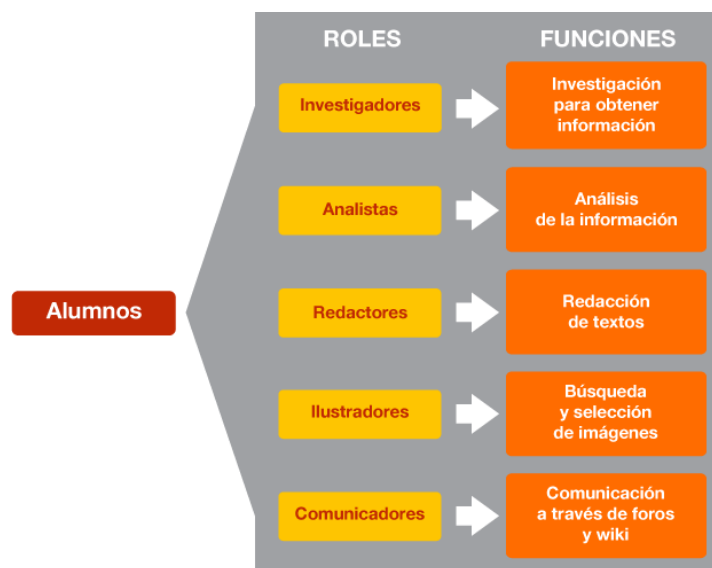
Alumnos

ROLES

FUNCIONES

Investigadores

Investigación para obtener información

Analistas

Análisis de la información

Redactores

Redacción de textos

Ilustradores

Búsqueda y selección de imágenes

Comunicadores

Comunicación a través de foros y wiki